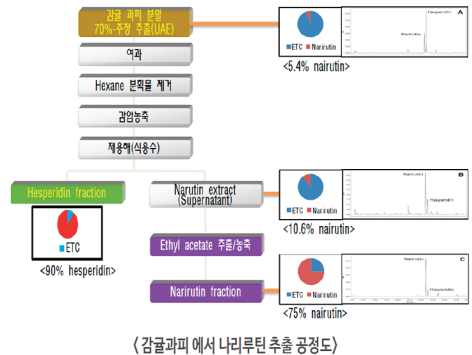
감귤 과피 분말
70%-주정 추출(UAE)

여과

Hexane 분획물 제거

감압농축

재용해(식용수)

Hesperidin fraction

ETC

<90% hesperidin>

Narutin extract
(Supernatant)

Ethyl acetate 추출/농축

Narirutin fraction

ETC Narirutin

Hesperidin

Narirutin

A

<5.4% nairutin>

ETC Narirutin

Narirutin

Hesperidin

B

<10.6% nairutin>

ETC Narirutin

Narirutin

Hesperidin

C

<75% nairutin>

( 감귤과피 에서 나리루틴 추출 공정도)